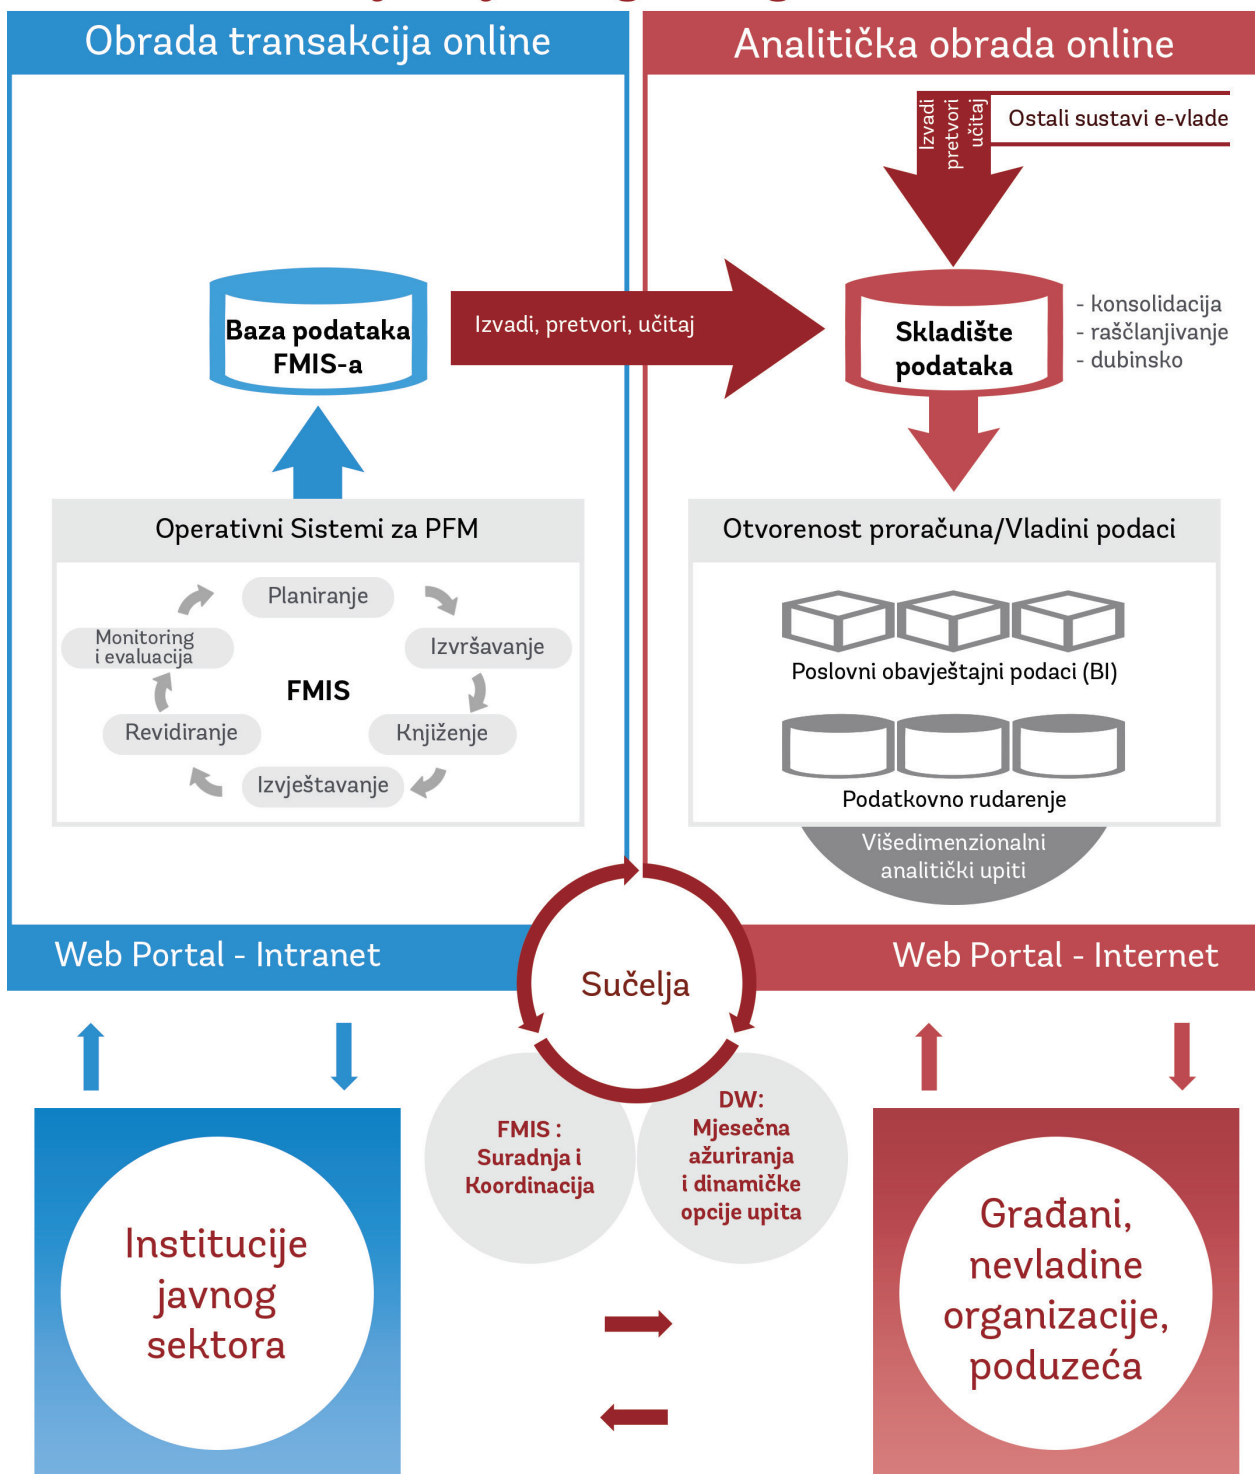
Obrada transakcija online

Analitička obrada online

Izvadi pretvori učitaj

Ostali sustavi e-vlade

Baza podataka FMIS-a

Izvadi, pretvori, učitaj

Skladište podataka

- konsolidacija
- raščlanjivanje
- dubinsko

Operativni Sistemi za PFM

Planiranje

Izvršavanje

Monitoring i evaluacija

FMIS

Revidiranje

Knjiženje

Izvještavanje

Otvorenost proračuna/Vladini podaci

Poslovni obavještajni podaci (BI)

Podatkovno rudarenje

Višedimenzionalni analitički upiti

Web Portal - Intranet

Sučelja

Web Portal - Internet

FMIS : Suradnja i Koordinacija

DW: Mjesečna ažuriranja i dinamičke opcije upita

Institucije javnog sektora

Građani, nevladine organizacije, poduzeća